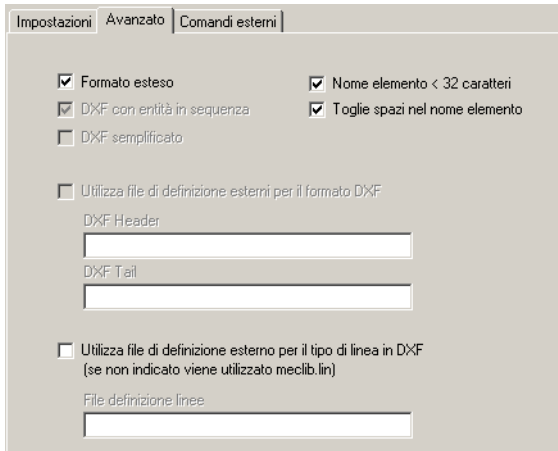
Impostazioni | Avanzato | Comandi esterni

Formato esteso
DXF con entità in sequenza
DXF semplificato

Nome elemento < 32 caratteri
Toglie spazi nel nome elemento

Utilizza file di definizione esterni per il formato DXF
DXF Header
DXF Tail

Utilizza file di definizione esterno per il tipo di linea in DXF
(se non indicato viene utilizzato meclib.lin)
File definizione linee